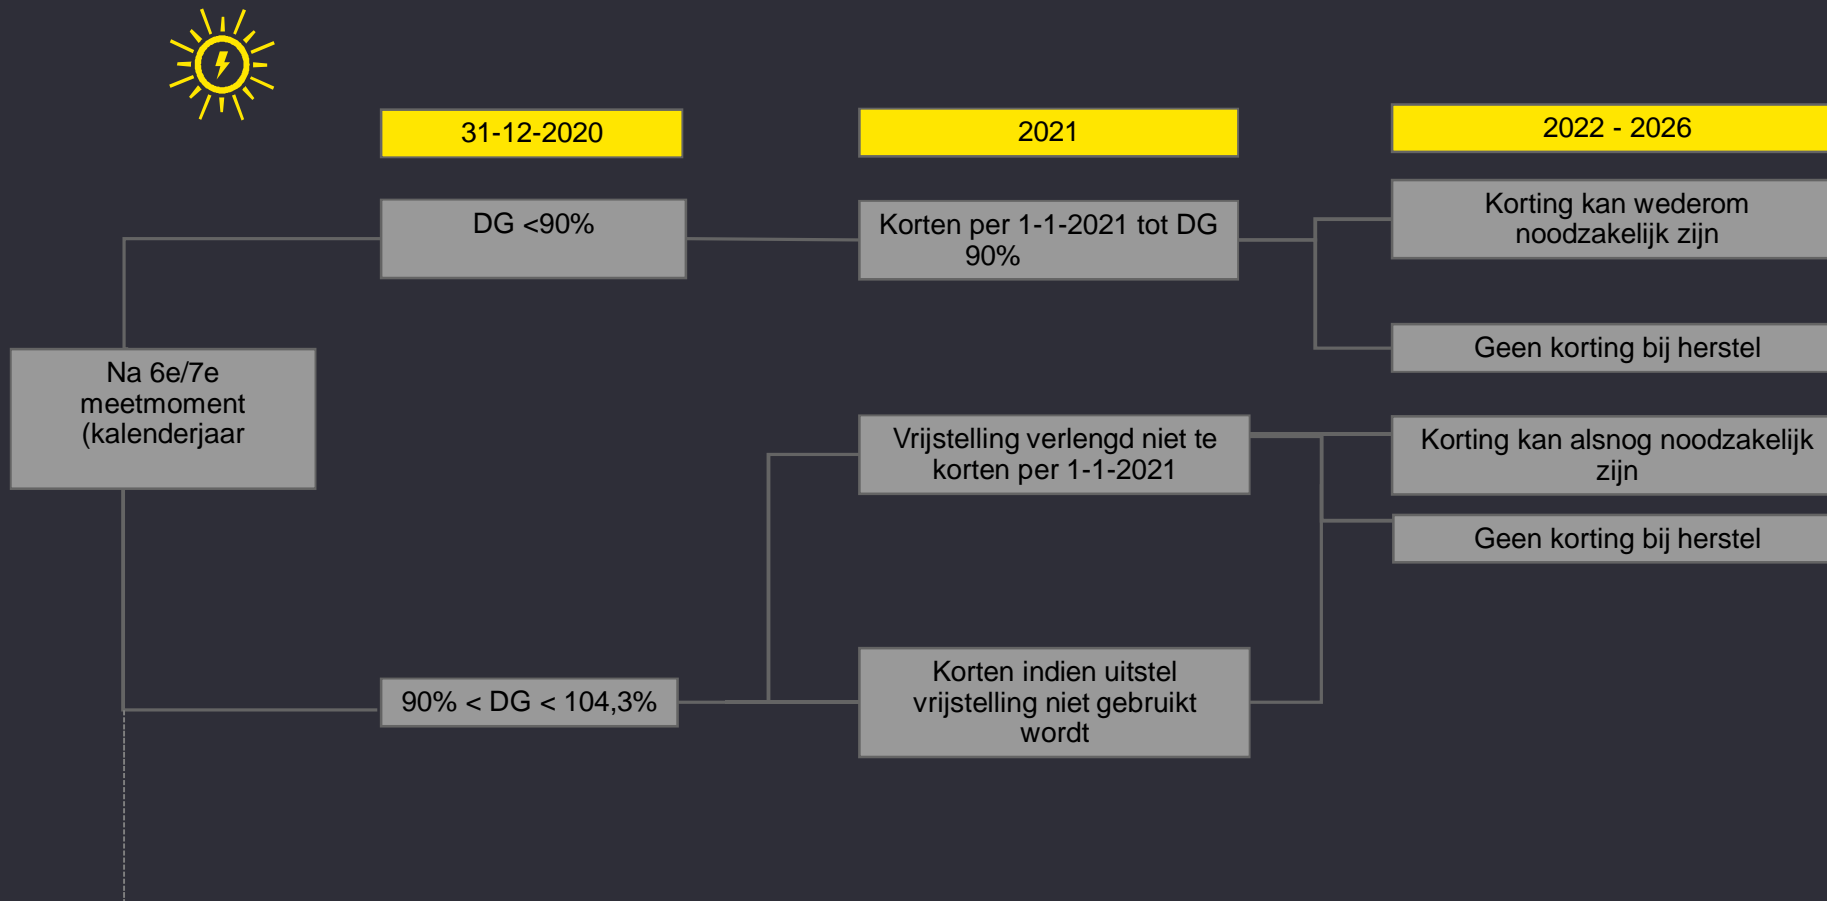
31-12-2020

2021

2022 - 2026

Na 6e/7e meetmoment (kalenderjaar

DG <90%

Korten per 1-1-2021 tot DG 90%

Korting kan wederom noodzakelijk zijn

Geen korting bij herstel

90% < DG < 104,3%

Vrijstelling verlengd niet te korten per 1-1-2021

Korting kan alsnog noodzakelijk zijn

Geen korting bij herstel

Korten indien uitstel vrijstelling niet gebruikt wordt